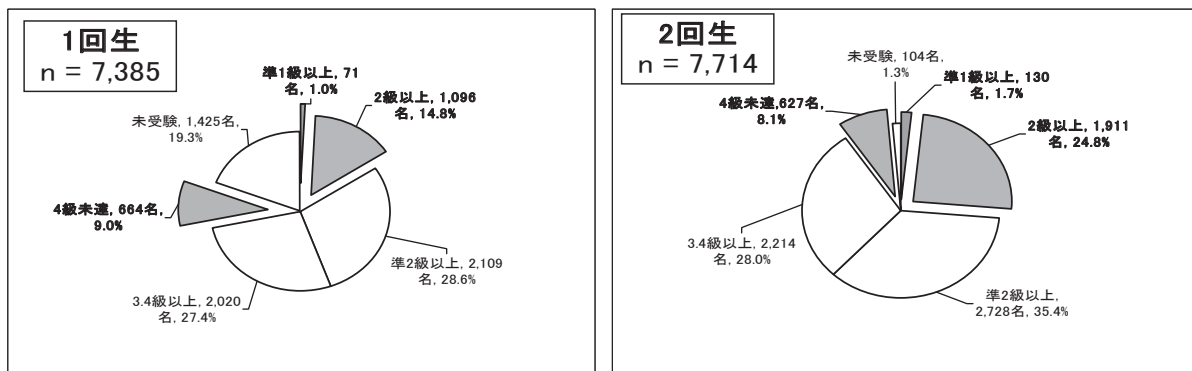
1回生
n = 7,385

準1級以上, 71名, 1.0%
2級以上, 1,096名, 14.8%
未受験, 1,425名, 19.3%
4級未達, 664名, 9.0%
準2級以上, 2,109名, 28.6%
3.4級以上, 2,020名, 27.4%

2回生
n = 7,714

未受験, 104名, 1.3%
準1級以上, 130名, 1.7%
4級未達,627名, 8.1%
2級以上, 1,911名, 24.8%
3.4級以上, 2,214名, 28.0%
準2級以上, 2,728名, 35.4%